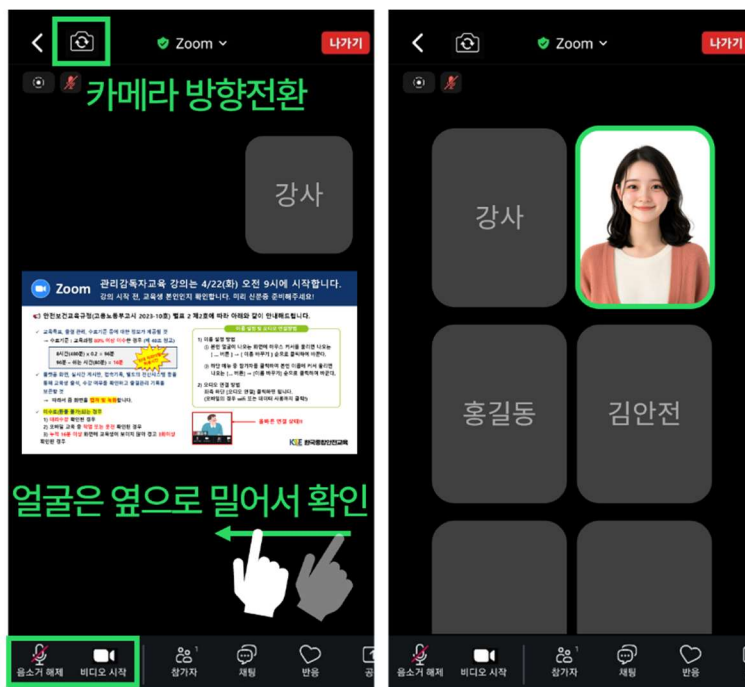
Zoom
나가기
카메라 방향전환
강사
Zoom 관리감독자교육 강의는 4/22(화) 오전 9시에 시작합니다.
강의 시작 전, 교육생 본인인지 확인합니다. 미리 신분증 준비해주세요!
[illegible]
얼굴은 옆으로 밀어서 확인
음소거 해제
비디오 시작
참가자
채팅
반응

Zoom
나가기
강사
홍길동
김안전
음소거 해제
비디오 시작
참가자
채팅
반응